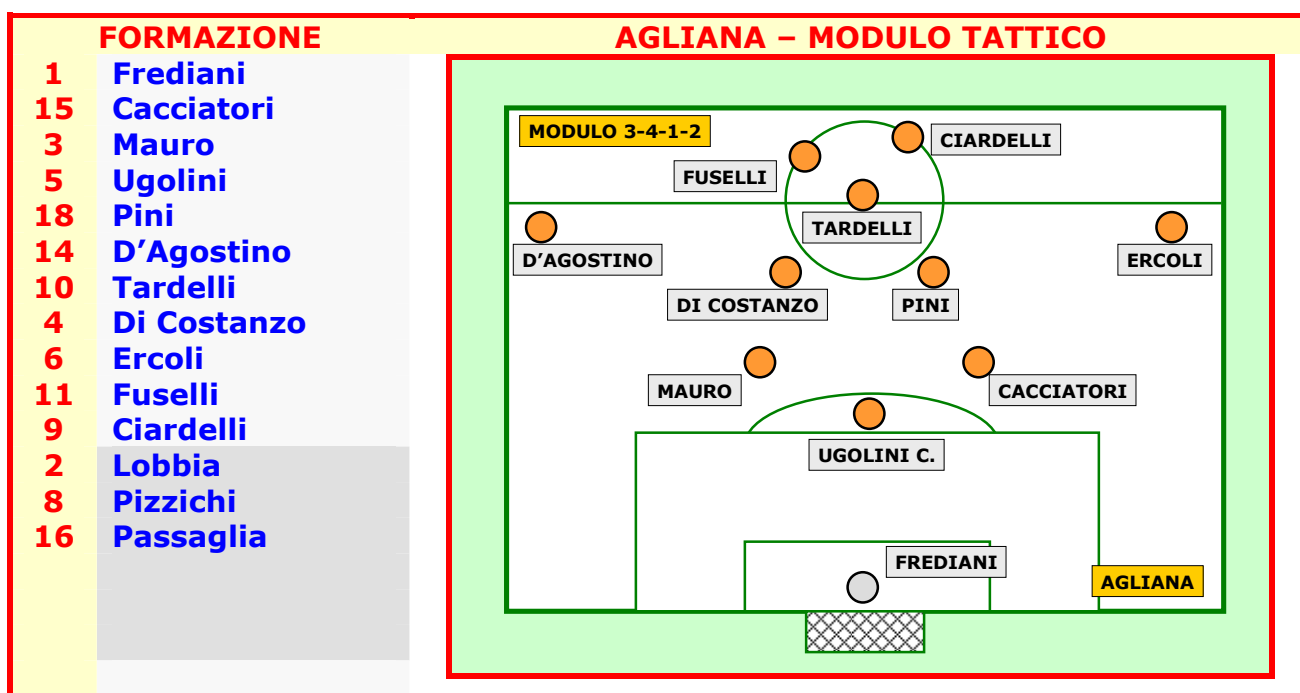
FORMAZIONE

| | |
|---|---|
| 1 | Frediani |
| 15 | Cacciatori |
| 3 | Mauro |
| 5 | Ugolini |
| 18 | Pini |
| 14 | D’Agostino |
| 10 | Tardelli |
| 4 | Di Costanzo |
| 6 | Ercoli |
| 11 | Fuselli |
| 9 | Ciardelli |
| 2 | Lobbia |
| 8 | Pizzichi |
| 16 | Passaglia |

AGLIANA – MODULO TATTICO

MODULO 3-4-1-2

CIARDELLI

FUSELLI

TARDELLI

D’AGOSTINO

ERCOLI

DI COSTANZO

PINI

MAURO

CACCIATORI

UGOLINI C.

FREDIANI

AGLIANA